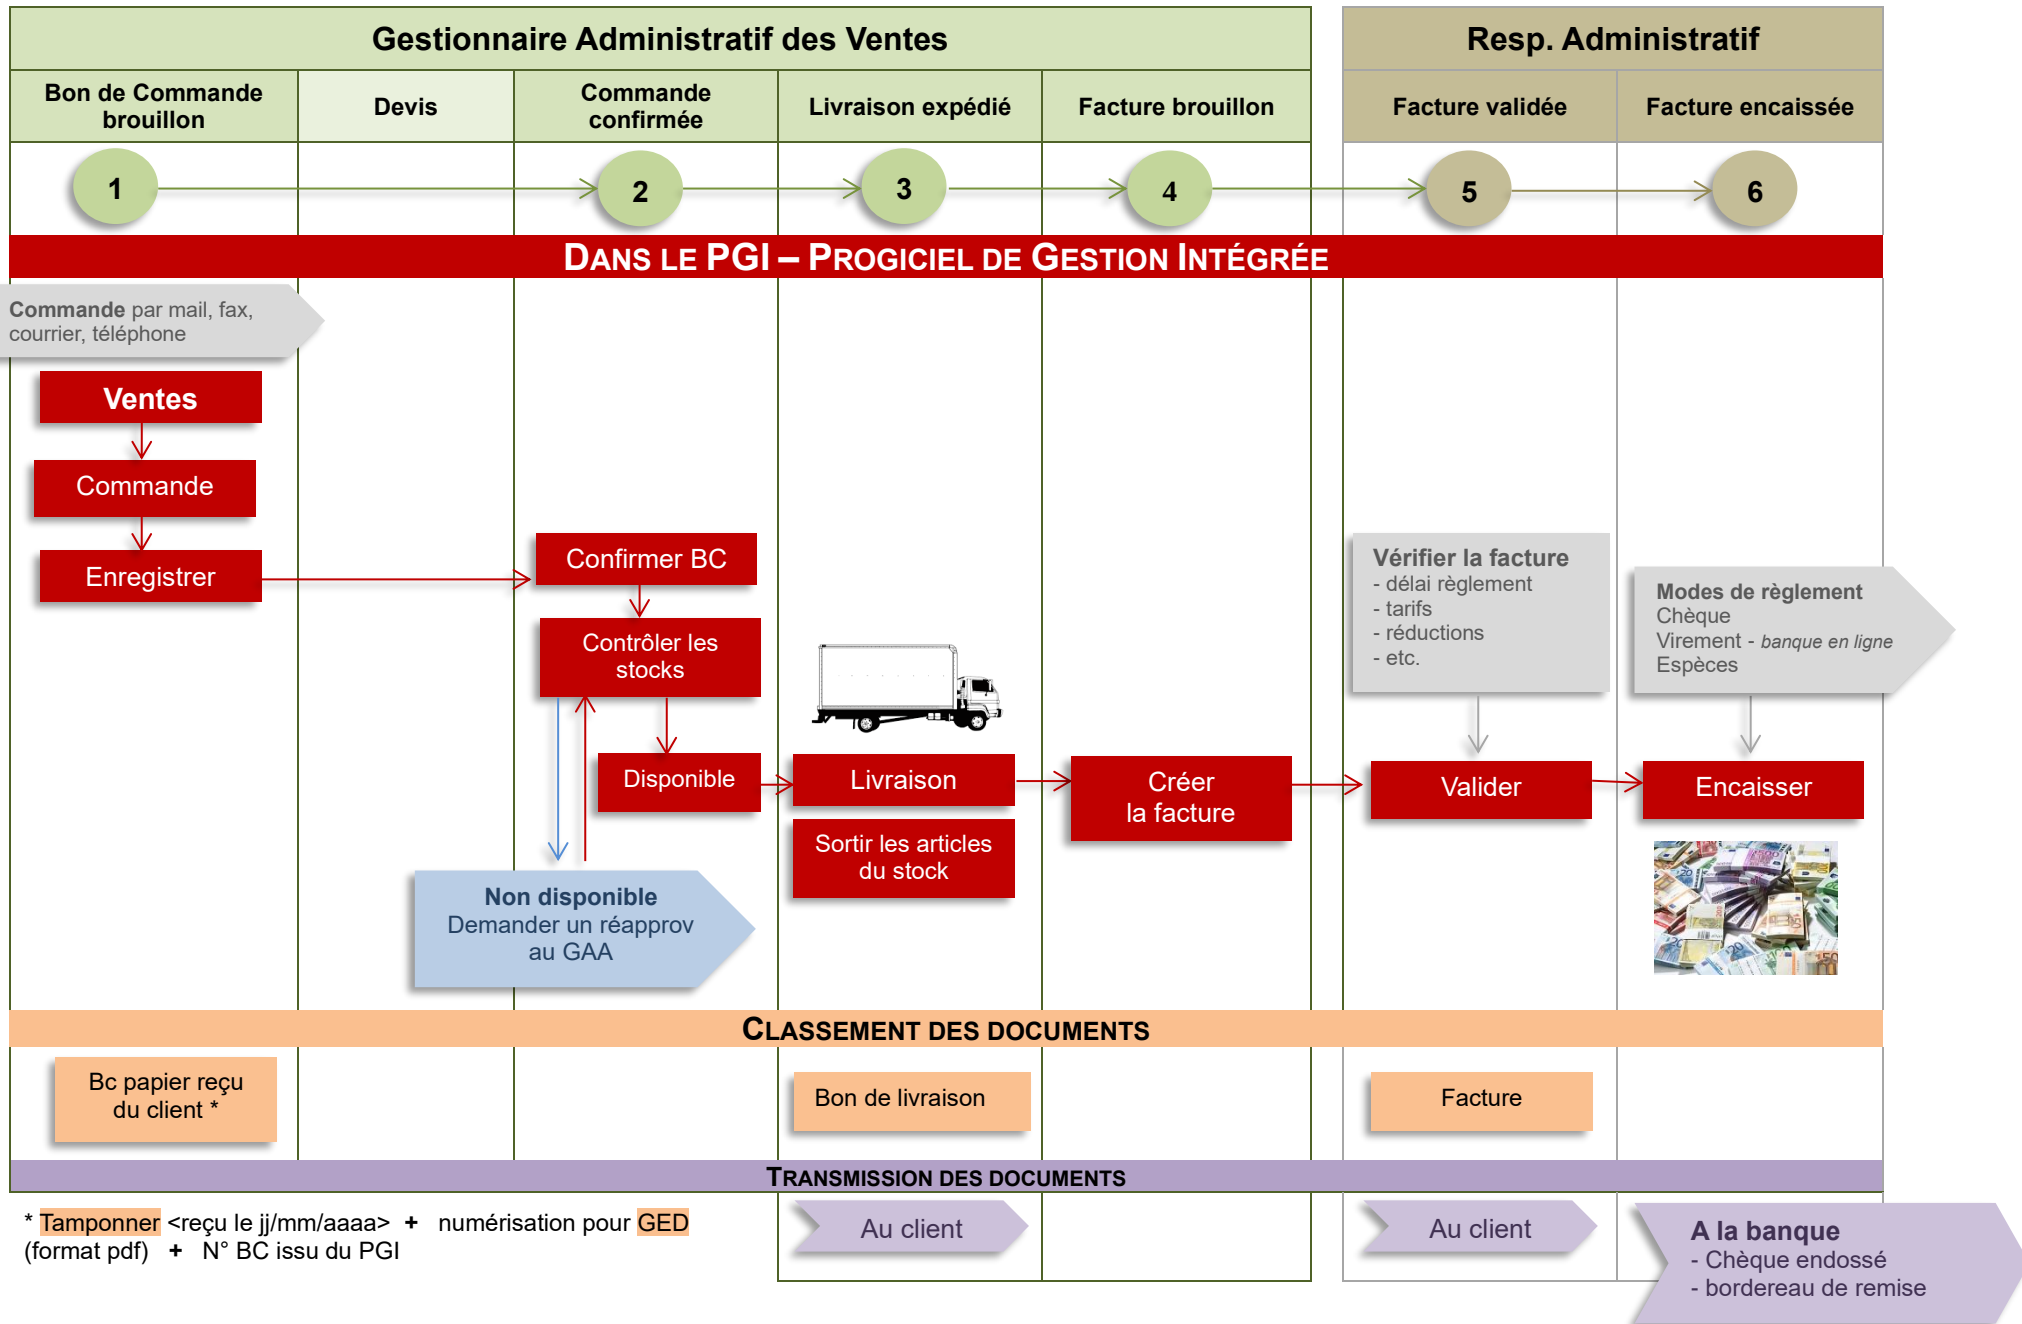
Gestionnaire Administratif des Ventes

Resp. Administratif

| Bon de Commande brouillon | Devis | Commande confirmée | Livraison expédié | Facture brouillon | Facture validée | Facture encaissée |
|---|---|---|---|---|---|---|
| 1 | | 2 | 3 | 4 | 5 | 6 |

DANS LE PGI – PROGICIEL DE GESTION INTÉGRÉE

Commande par mail, fax, courrier, téléphone

Ventes

Commande

Enregistrer

Confirmer BC

Contrôler les stocks

Disponible

Non disponible
Demander un réapprov au GAA

Livraison

Sortir les articles du stock

Créer la facture

Vérifier la facture
- délai règlement
- tarifs
- réductions
- etc.

Valider

Modes de règlement
Chèque
Virement - banque en ligne
Espèces

Encaisser

CLASSEMENT DES DOCUMENTS

Bc papier reçu du client *

Bon de livraison

Facture

TRANSMISSION DES DOCUMENTS

* Tamponner <reçu le jj/mm/aaaa> + numérisation pour GED (format pdf) + N° BC issu du PGI

Au client

Au client

A la banque
- Chèque endossé
- bordereau de remise